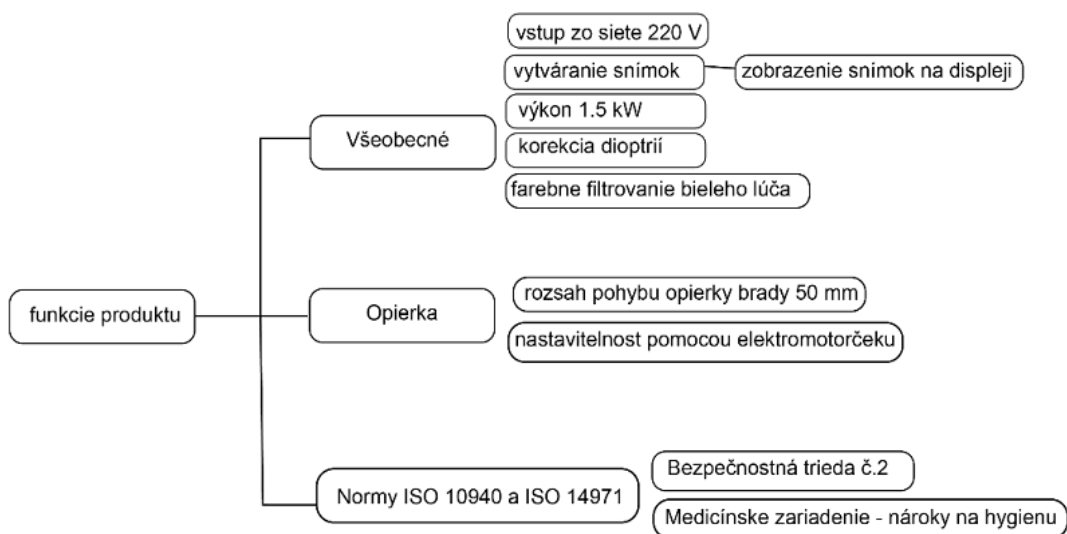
funkcie produktu

Všeobecné

vstup zo siete 220 V

vytváranie snímok

zobrazenie snimok na displeji

výkon 1.5 kW

korekcia dioptrií

farebne filtrovanie bieleho lúča

Opierka

rozsah pohybu opierky brady 50 mm

nastavitelnost pomocou elektromotorčeku

Normy ISO 10940 a ISO 14971

Bezpečnostná trieda č.2

Medicínske zariadenie - nároky na hygienu